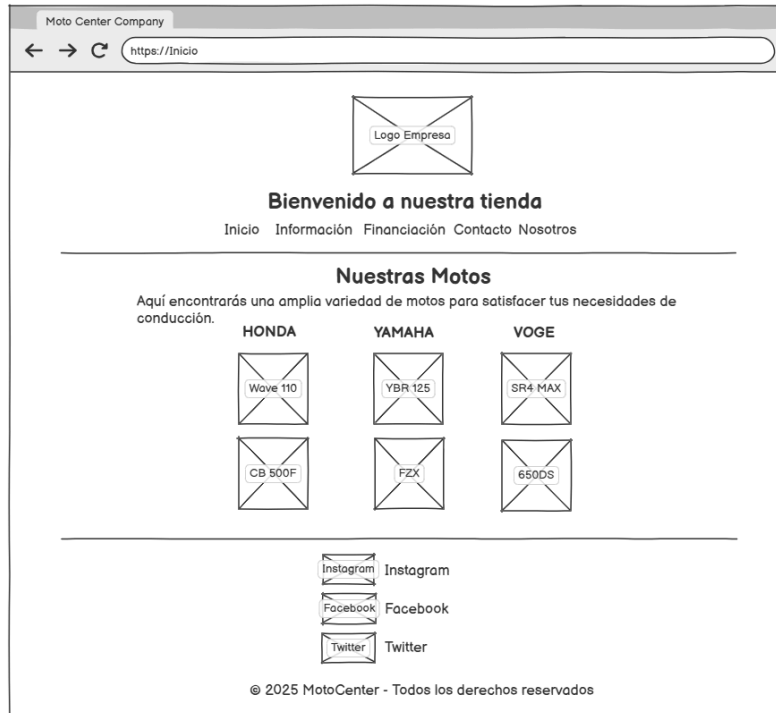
Moto Center Company

← → C https://Inicio

Logo Empresa

Bienvenido a nuestra tienda

Inicio Información Financiación Contacto Nosotros

Nuestras Motos

Aquí encontrarás una amplia variedad de motos para satisfacer tus necesidades de conducción.

| HONDA | YAMAHA | VOGE |
|---|---|---|
| Wave 110 | YBR 125 | SR4 MAX |
| CB 500F | FZX | 650DS |

Instagram Instagram

Facebook Facebook

Twitter Twitter

© 2025 MotoCenter - Todos los derechos reservados